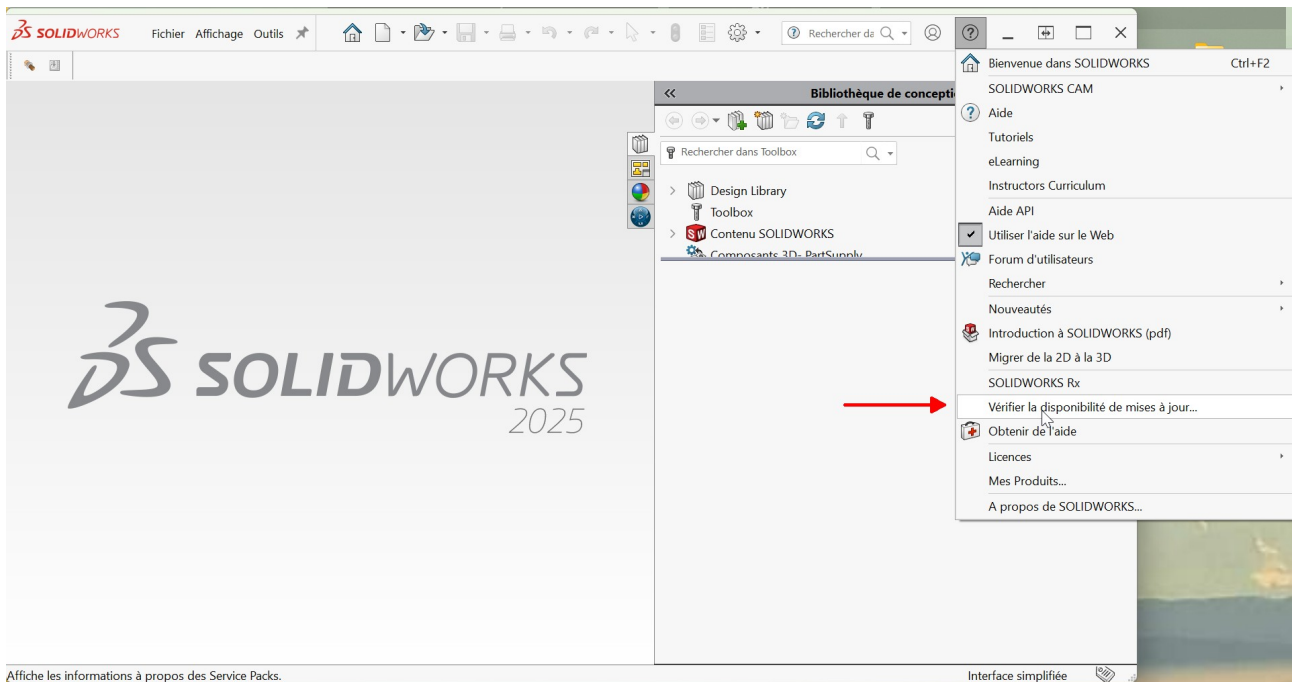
SOLIDWORKS Fichier Affichage Outils

Rechercher da

Bibliothèque de concepti

Rechercher dans Toolbox

Design Library
Toolbox
Contenu SOLIDWORKS
Composants 3D- PartSupply

SOLIDWORKS 2025

Bienvenue dans SOLIDWORKS Ctrl+F2
SOLIDWORKS CAM
Aide
Tutoriels
eLearning
Instructors Curriculum
Aide API
Utiliser l'aide sur le Web
Forum d'utilisateurs
Rechercher
Nouveautés
Introduction à SOLIDWORKS (pdf)
Migrer de la 2D à la 3D
SOLIDWORKS Rx
Vérifier la disponibilité de mises à jour...
Obtenir de l'aide
Licences
Mes Produits...
A propos de SOLIDWORKS...

Affiche les informations à propos des Service Packs.

Interface simplifiée